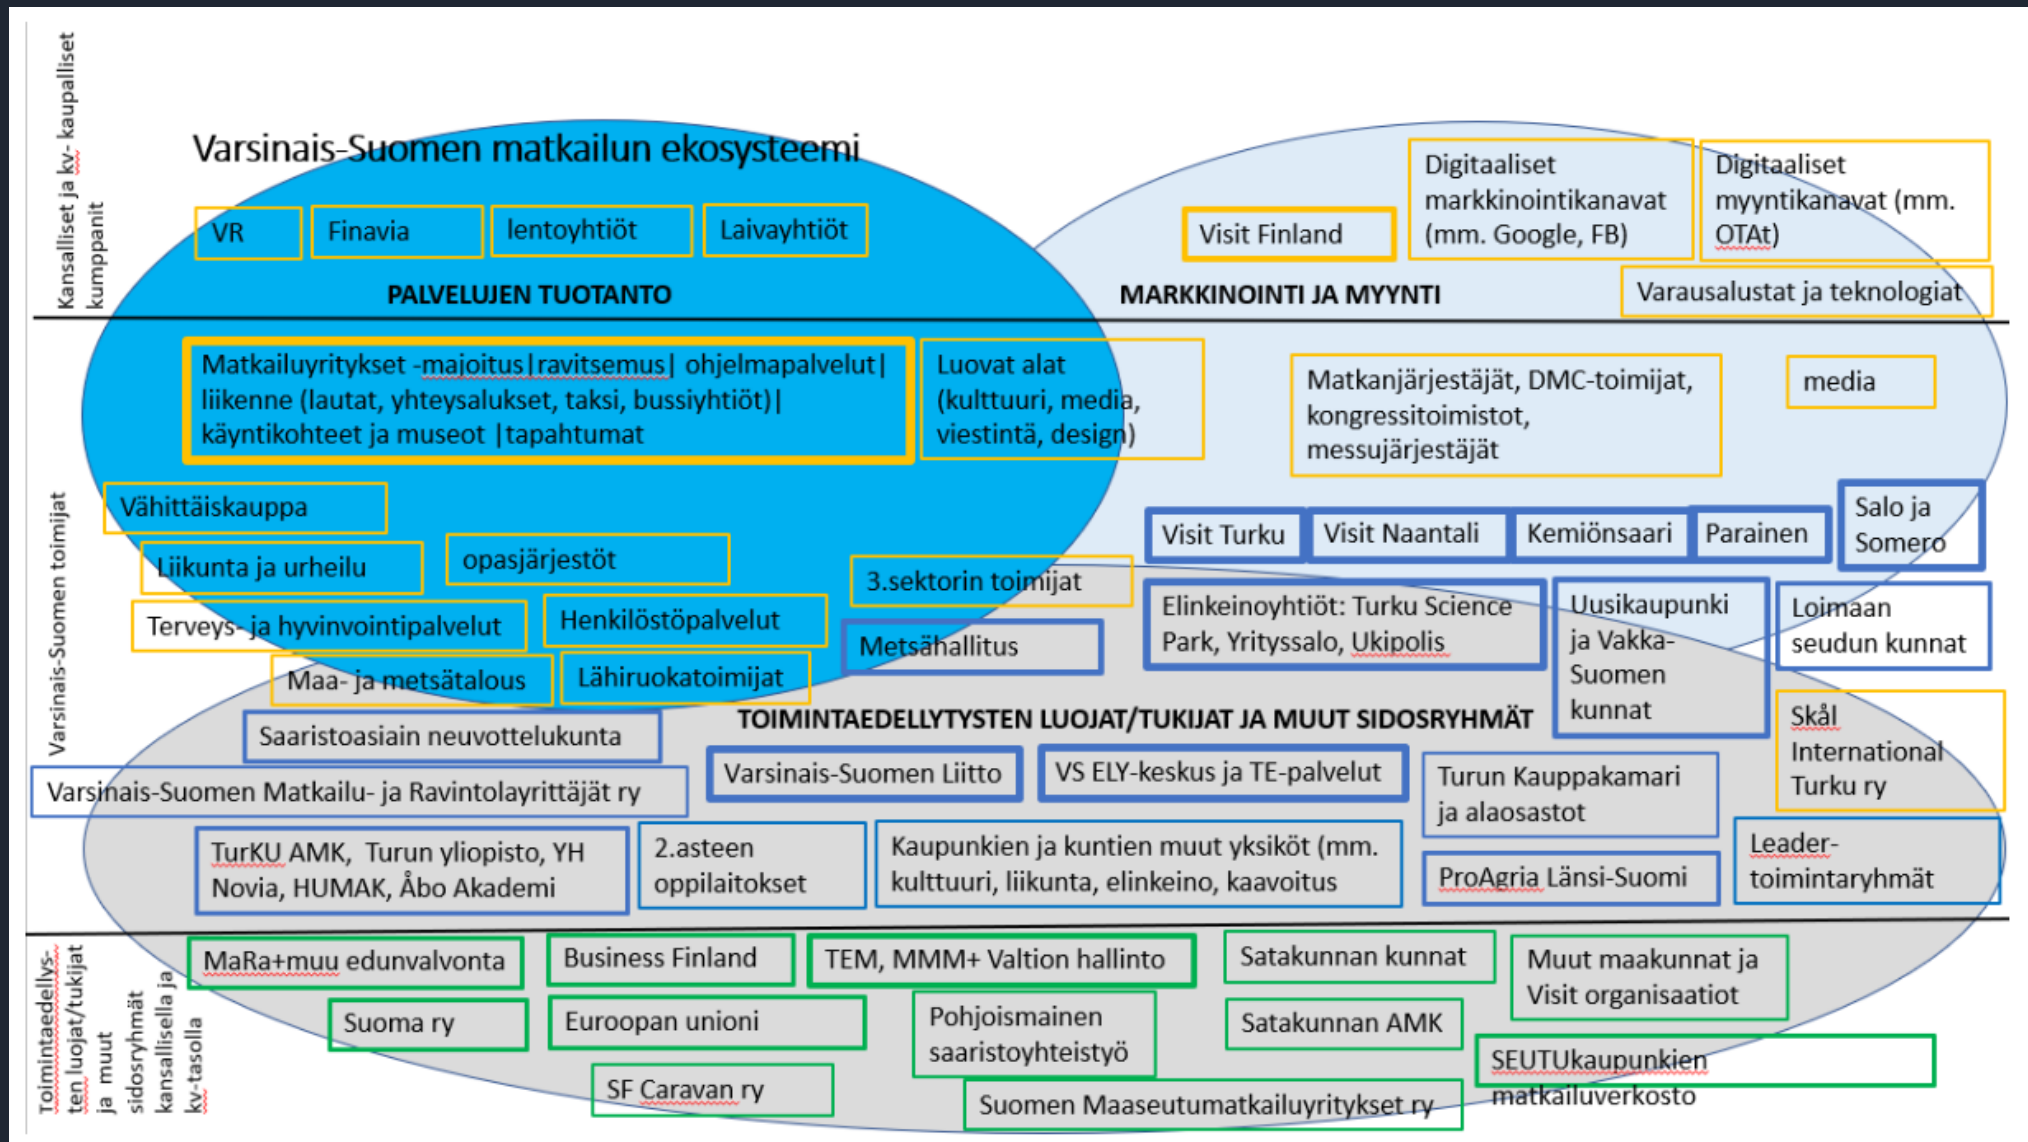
Kansalliset ja kv- kaupalliset kumppanit

Varsinais-Suomen matkailun ekosysteemi

VR

Finavia

lentoyhtiöt

Laivayhtiöt

PALVELUJEN TUOTANTO

Visit Finland

Digitaaliset markkinointikanavat (mm. Google, FB)

Digitaaliset myyntikanavat (mm. OTAt)

MARKKINOINTI JA MYYNTI

Varausalustat ja teknologiat

Varsinais-Suomen toimijat

Matkailuyritykset -majoitus|ravitsemus| ohjelmapalvelut| liikenne (lautat, yhteysalukset, taksi, bussiyhtiöt)| käyntikohteet ja museot |tapahtumat

Luovat alat (kulttuuri, media, viestintä, design)

Matkanjärjestäjät, DMC-toimijat, kongressitoimistot, messujärjestäjät

media

Vähittäiskauppa

Liikunta ja urheilu

opasjärjestöt

Terveys- ja hyvinvointipalvelut

Henkilöstöpalvelut

Maa- ja metsätalous

Lähiruokatoimijat

3.sektorin toimijat

Metsähallitus

Visit Turku

Visit Naantali

Kemiönsaari

Parainen

Salo ja Somero

Elinkeinoyhtiöt: Turku Science Park, Yrityssalo, Ukipolis

Uusikaupunki ja Vakka-Suomen kunnat

Loimaan seudun kunnat

TOIMINTAEDELLYTYSTEN LUOJAT/TUKIJAT JA MUUT SIDOSRYHMÄT

Saaristoasiain neuvottelukunta

Varsinais-Suomen Matkailu- ja Ravintolayrittäjät ry

Varsinais-Suomen Liitto

VS ELY-keskus ja TE-palvelut

Turun Kauppakamari ja alaosastot

Skål International Turku ry

TurKU AMK, Turun yliopisto, YH Novia, HUMAK, Åbo Akademi

2.asteen oppilaitokset

Kaupunkien ja kuntien muut yksiköt (mm. kulttuuri, liikunta, elinkeino, kaavoitus

ProAgria Länsi-Suomi

Leader-toimintaryhmät

Toimintaedellytysten luojat/tukijat ja muut sidosryhmät kansallisella ja kv-tasolla

MaRa+muu edunvalvonta

Business Finland

TEM, MMM+ Valtion hallinto

Satakunnan kunnat

Muut maakunnat ja Visit organisaatiot

Suoma ry

Euroopan unioni

Pohjoismainen saaristoyhteistyö

Satakunnan AMK

SEUTUkaupunkien matkailuverkosto

SF Caravan ry

Suomen Maaseutumatkailuyritykset ry